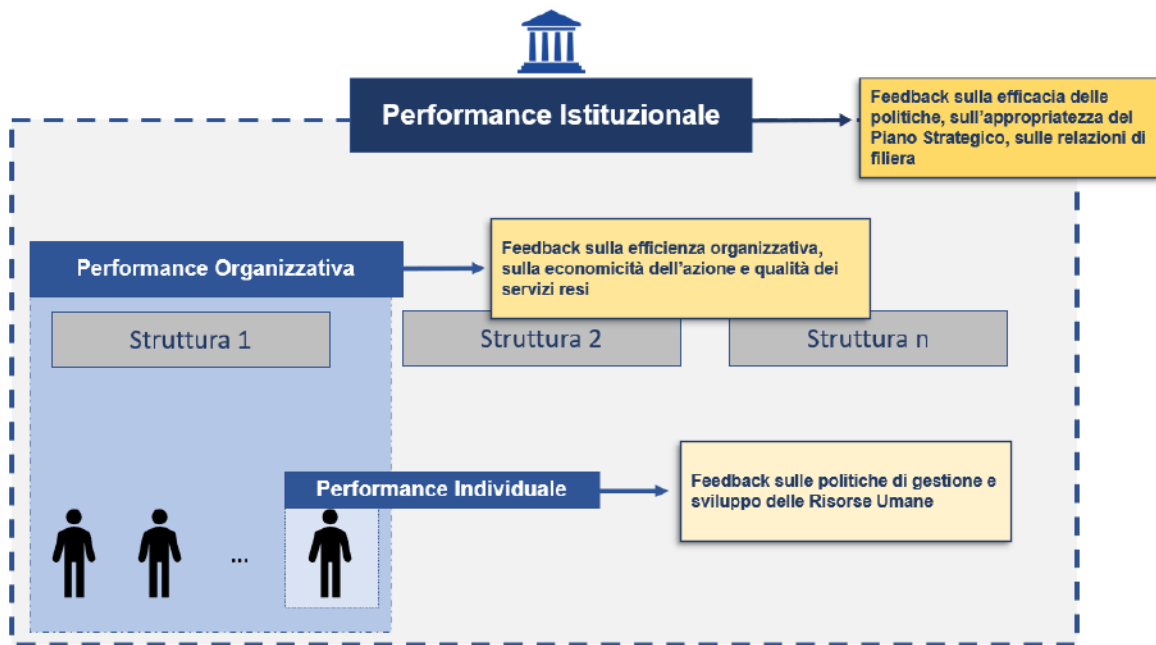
Performance Istituzionale

Feedback sulla efficacia delle politiche, sull'appropriatezza del Piano Strategico, sulle relazioni di filiera

Performance Organizzativa

Feedback sulla efficienza organizzativa, sulla economicità dell'azione e qualità dei servizi resi

Struttura 1

Struttura 2

Struttura n

Performance Individuale

Feedback sulle politiche di gestione e sviluppo delle Risorse Umane

...